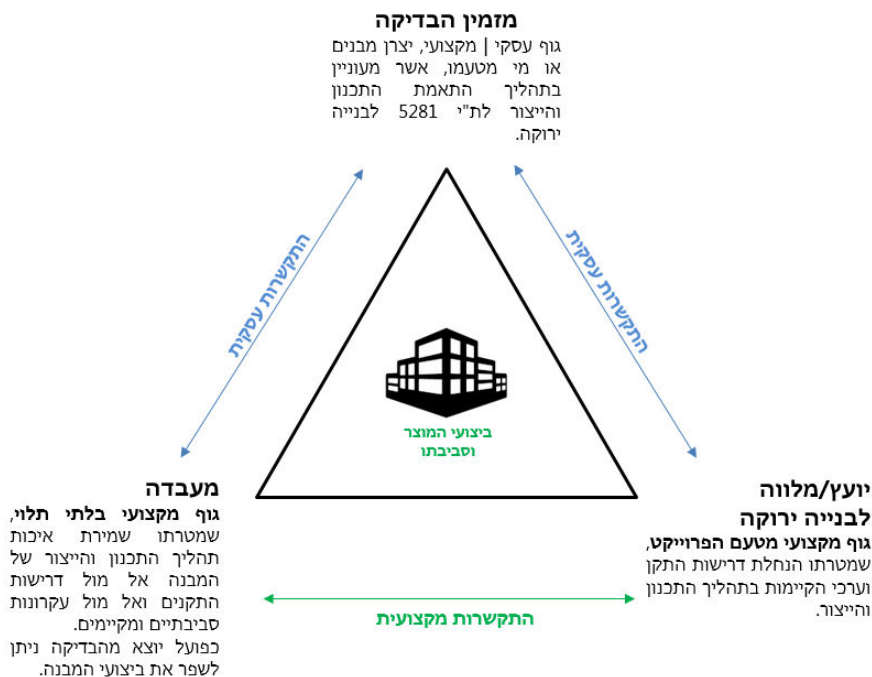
מזמין הבדיקה
גוף עסקי | מקצועי, יצרן מבנים או מי מטעמו, אשר מעוניין בתהליך התאמת התכנון והייצור לת"י 5281 לבנייה ירוקה.

התקשרות עסקית

התקשרות עסקית

ביצועי המוצר וסביבתו

מעבדה
גוף מקצועי בלתי תלוי, שמטרתו שמירת איכות תהליך התכנון והייצור של המבנה אל מול דרישות התקנים ואל מול עקרונות סביבתיים ומקיימים.
כפועל יוצא מהבדיקה ניתן לשפר את ביצועי המבנה.

יועץ/מלווה לבנייה ירוקה
גוף מקצועי מטעם הפרוייקט, שמטרתו הנחלת דרישות התקן וערכי הקיימות בתהליך התכנון והייצור.

התקשרות מקצועית